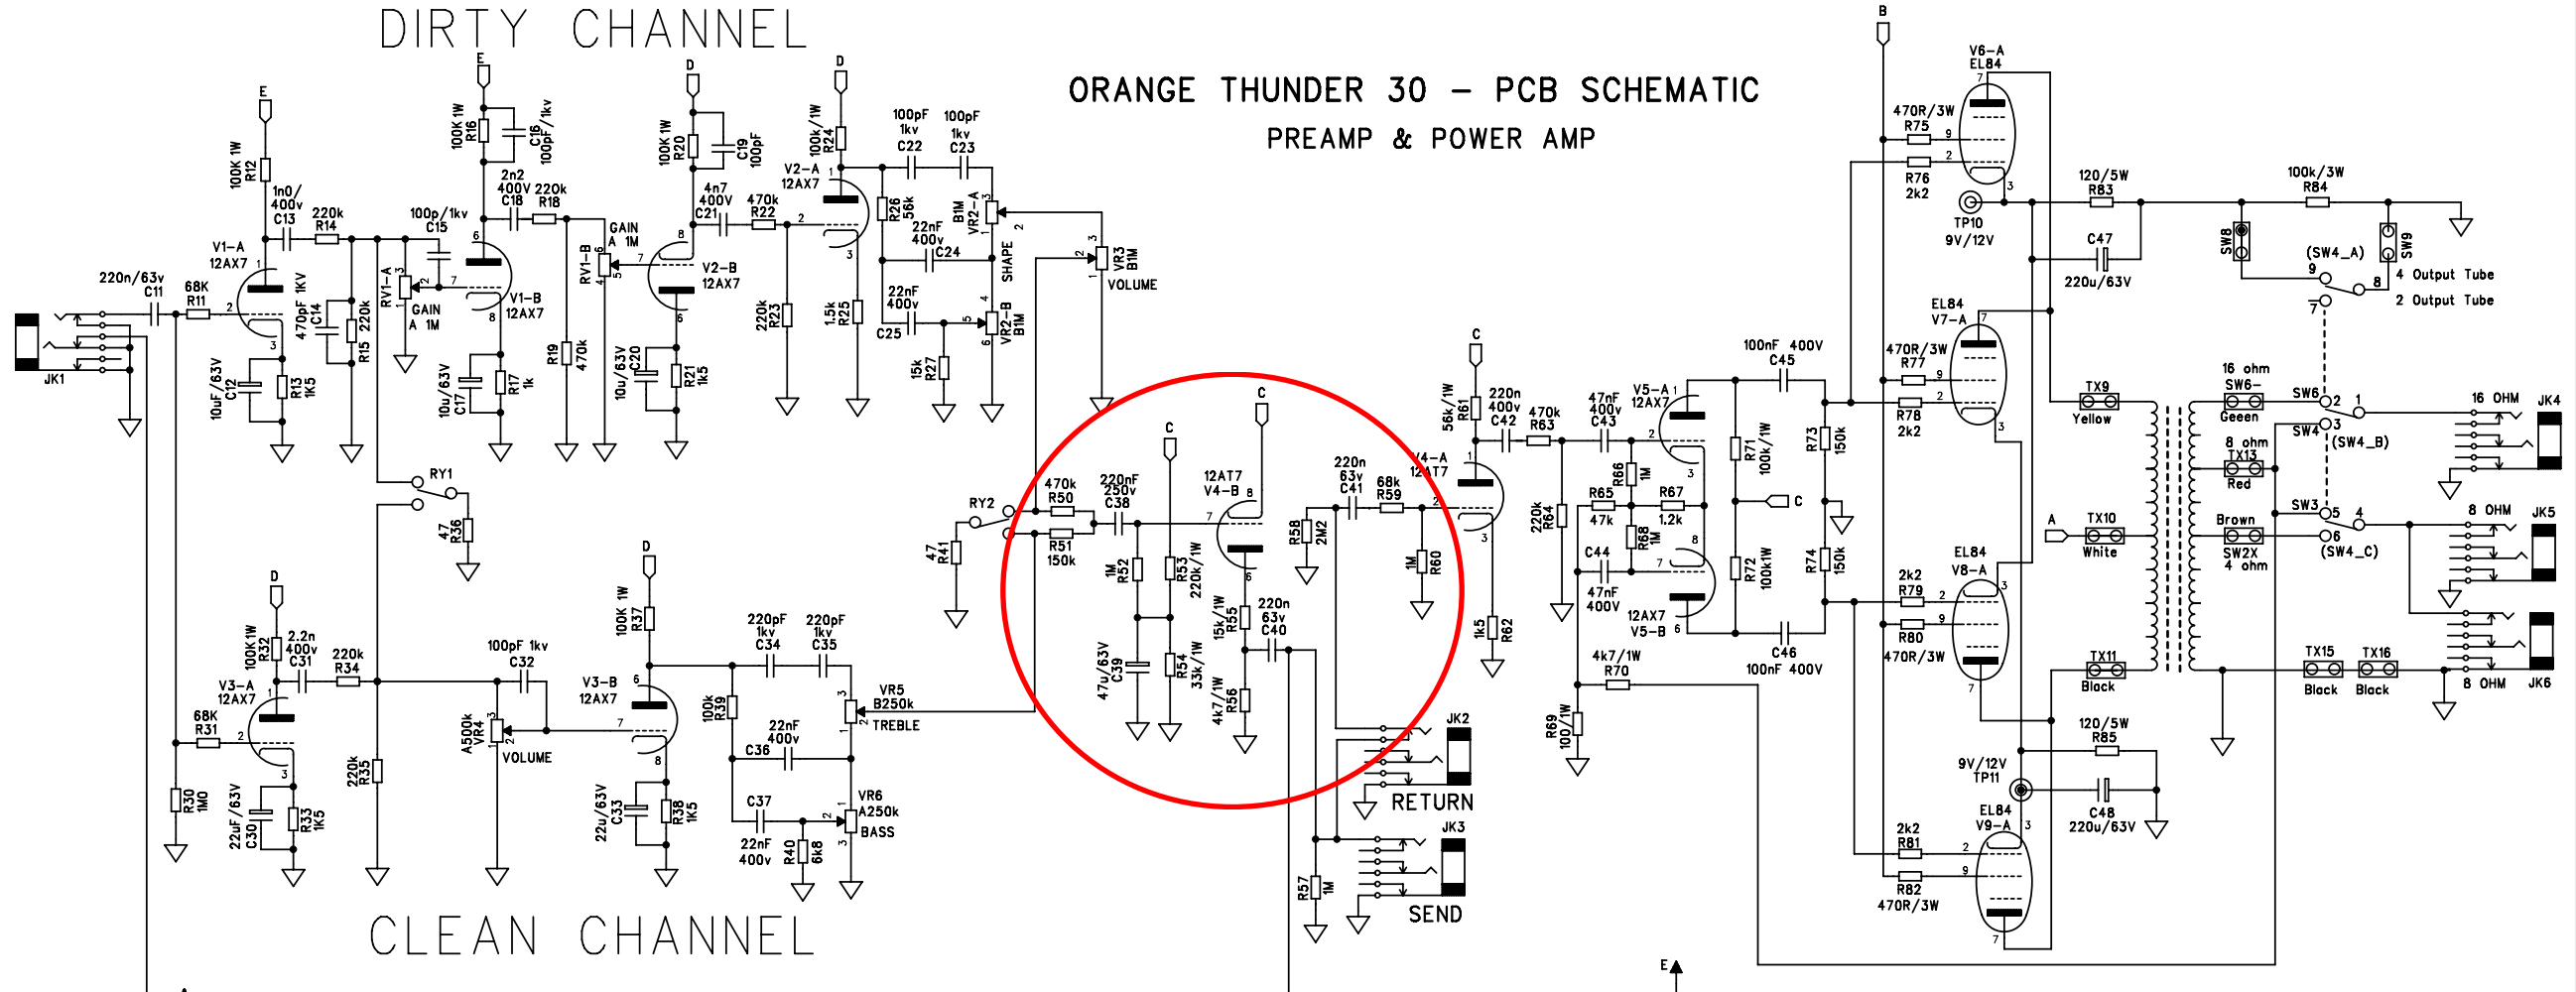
DIRTY CHANNEL

ORANGE THUNDER 30 – PCB SCHEMATIC
PREAMP & POWER AMP

CLEAN CHANNEL

E
100K 1W R12
1n0/400v C13
220k R14
V1-A 12AX7
220n/63v C11
68K R11
470pF 1KV C14
R15 220k
10uF/63V C12
R13 1K5
JK1

E
100K 1W R16
C16 100pF/1kv
2n2 400V C18
220k R18
100p/1kv C15
RV1-A GAIN A 1M
V1-B 12AX7
10u/63V C17
R17 1k
RV1-B GAIN A 1M
R19 470k

D
100K 1W R20
C19 100pF
4n7 400V C21
470k R22
V2-B 12AX7
10u/63V C20
R21 1K5
220k R23

D
100k/1W R24
V2-A 12AX7
R26 56k
1.5k R25
100pF 1kv C22
100pF 1kv C23
22nF 400v C24
B1M VR2-A
SHAPE
22nF 400v C25
15k R27
VR2-B B1M
VR3 B1M VOLUME

RY1
47 R36
RY2
47 R41

C
470k R50
R51 150k
220nF 250v C38
1M R52
47u/63V C39
C
R53 220k/1W
R54 33k/1W
12AT7 V4-B
C
15k/1W R55
4k7/1W R56
220n 63v C40
R58 2M2
220n 63v C41
68k R59
1M R60
V4-A 12AT7

C
56k/1W R61
220n 400v C42
470k R63
1k5 R62
220k R64
47nF 400v C43
V5-A 12AX7
R66 1M
R65 47k
R67 1.2k
R68 1M
C44 47nF 400V
12AX7 V5-B
4k7/1W R70
R69 100/1W
100nF 400V C45
R71 100k/1W
C
R72 100k1W
R73 150k
R74 150k
C46 100nF 400V

D
100K1W R32
2.2n 400v C31
220k R34
V3-A 12AX7
68K R31
R30 1M0
22uF/63V C30
R33 1K5
220k R35
100pF 1kV C32
A500k VR4 VOLUME
D
100K 1W R37
V3-B 12AX7
22u/63V C33
R38 1K5
100k R39
220pF 1kv C34
220pF 1kv C35
22nF 400v C36
C37 22nF 400v
R40 6k8
VR5 B250k TREBLE
VR6 A250k BASS

JK2 RETURN
JK3 SEND
R57 1M

B
V6-A EL84
470R/3W R75
R76 2k2
TP10 9V/12V
120/5W R83
C47 220u/63V
100k/3W R84
SW8
SW9
(SW4_A)
4 Output Tube
2 Output Tube
EL84 V7-A
470R/3W R77
R78 2k2
TX9 Yellow
16 ohm SW6- Geeen
SW6
SW4
(SW4_B)
16 OHM JK4
8 ohm TX13 Red
A
TX10 White
Brown SW2X 4 ohm
SW3
(SW4_C)
8 OHM JK5
EL84 V8-A
2k2 R79
R80 470R/3W
TX11 Black
TX15 Black
TX16 Black
8 OHM JK6
120/5W R85
9V/12V TP11
C48 220u/63V
EL84 V9-A
2k2 R81
R82 470R/3W
E